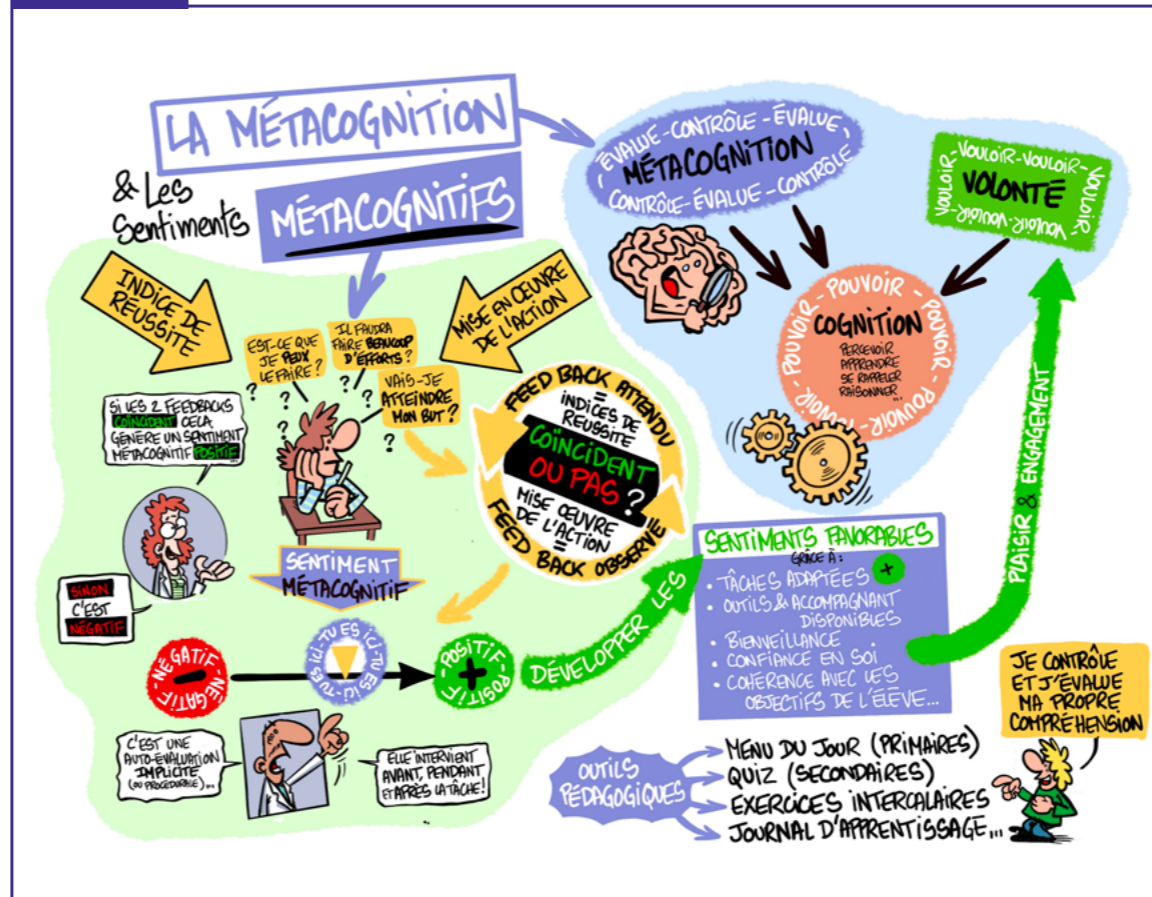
LA MÉTACOGNITION

& Les Sentiments MÉTACOGNITIFS

- ÉVALUE - CONTRÔLE - ÉVALUE - MÉTACOGNITION CONTRÔLE - ÉVALUE - CONTRÔLE

VOULOIR - VOULOIR - VOULOIR - VOULOIR - VOLONTÉ - VOULOIR - VOULOIR - VOULOIR

- POUVOIR - POUVOIR - POUVOIR - POUVOIR - POUVOIR - POUVOIR - COGNITION PERCEVOIR APPRENDRE SE RAPPELER RAISONNER ...

INDICE DE RÉUSSITE

MISE EN ŒUVRE DE L'ACTION

EST-CE QUE JE PEUX LE FAIRE ?

IL FAUDRA FAIRE BEAUCOUP D'EFFORTS ?

VAIS-JE ATTEINDRE MON BUT ?

SI LES 2 FEEDBACKS COÏNCIDENT CELA GÉNÈRE UN SENTIMENT MÉTACOGNITIF POSITIF

SINON C'EST NÉGATIF

FEED BACK ATTENDU = INDICES DE RÉUSSITE

COÏNCIDENT OU PAS ?

MISE ŒUVRE DE L'ACTION = FEED BACK OBSERVÉ

SENTIMENT MÉTACOGNITIF

NÉGATIF - NÉGATIF

TU ES ICI - TU ES ICI - TU ES ICI -

POSITIF - POSITIF +

DÉVELOPPER LES

SENTIMENTS FAVORABLES GRÂCE À :
• TÂCHES ADAPTÉES +
• OUTILS & ACCOMPAGNANT DISPONIBLES
• BIENVEILLANCE
• CONFIANCE EN SOI
• COHÉRENCE AVEC LES OBJECTIFS DE L'ÉLÈVE...

PLAISIR & ENGAGEMENT

C'EST UNE AUTO-ÉVALUATION IMPLICITE (OU PROCÉDURALE)...

ELLE INTERVIENT AVANT, PENDANT ET APRÈS LA TÂCHE !

JE CONTRÔLE ET J'ÉVALUE MA PROPRE COMPRÉHENSION

OUTILS PÉDAGOGIQUES

MENU DU JOUR (PRIMAIRES)
QUIZ (SECONDAIRES)
EXERCICES INTERCALAIRES
JOURNAL D'APPRENTISSAGE...